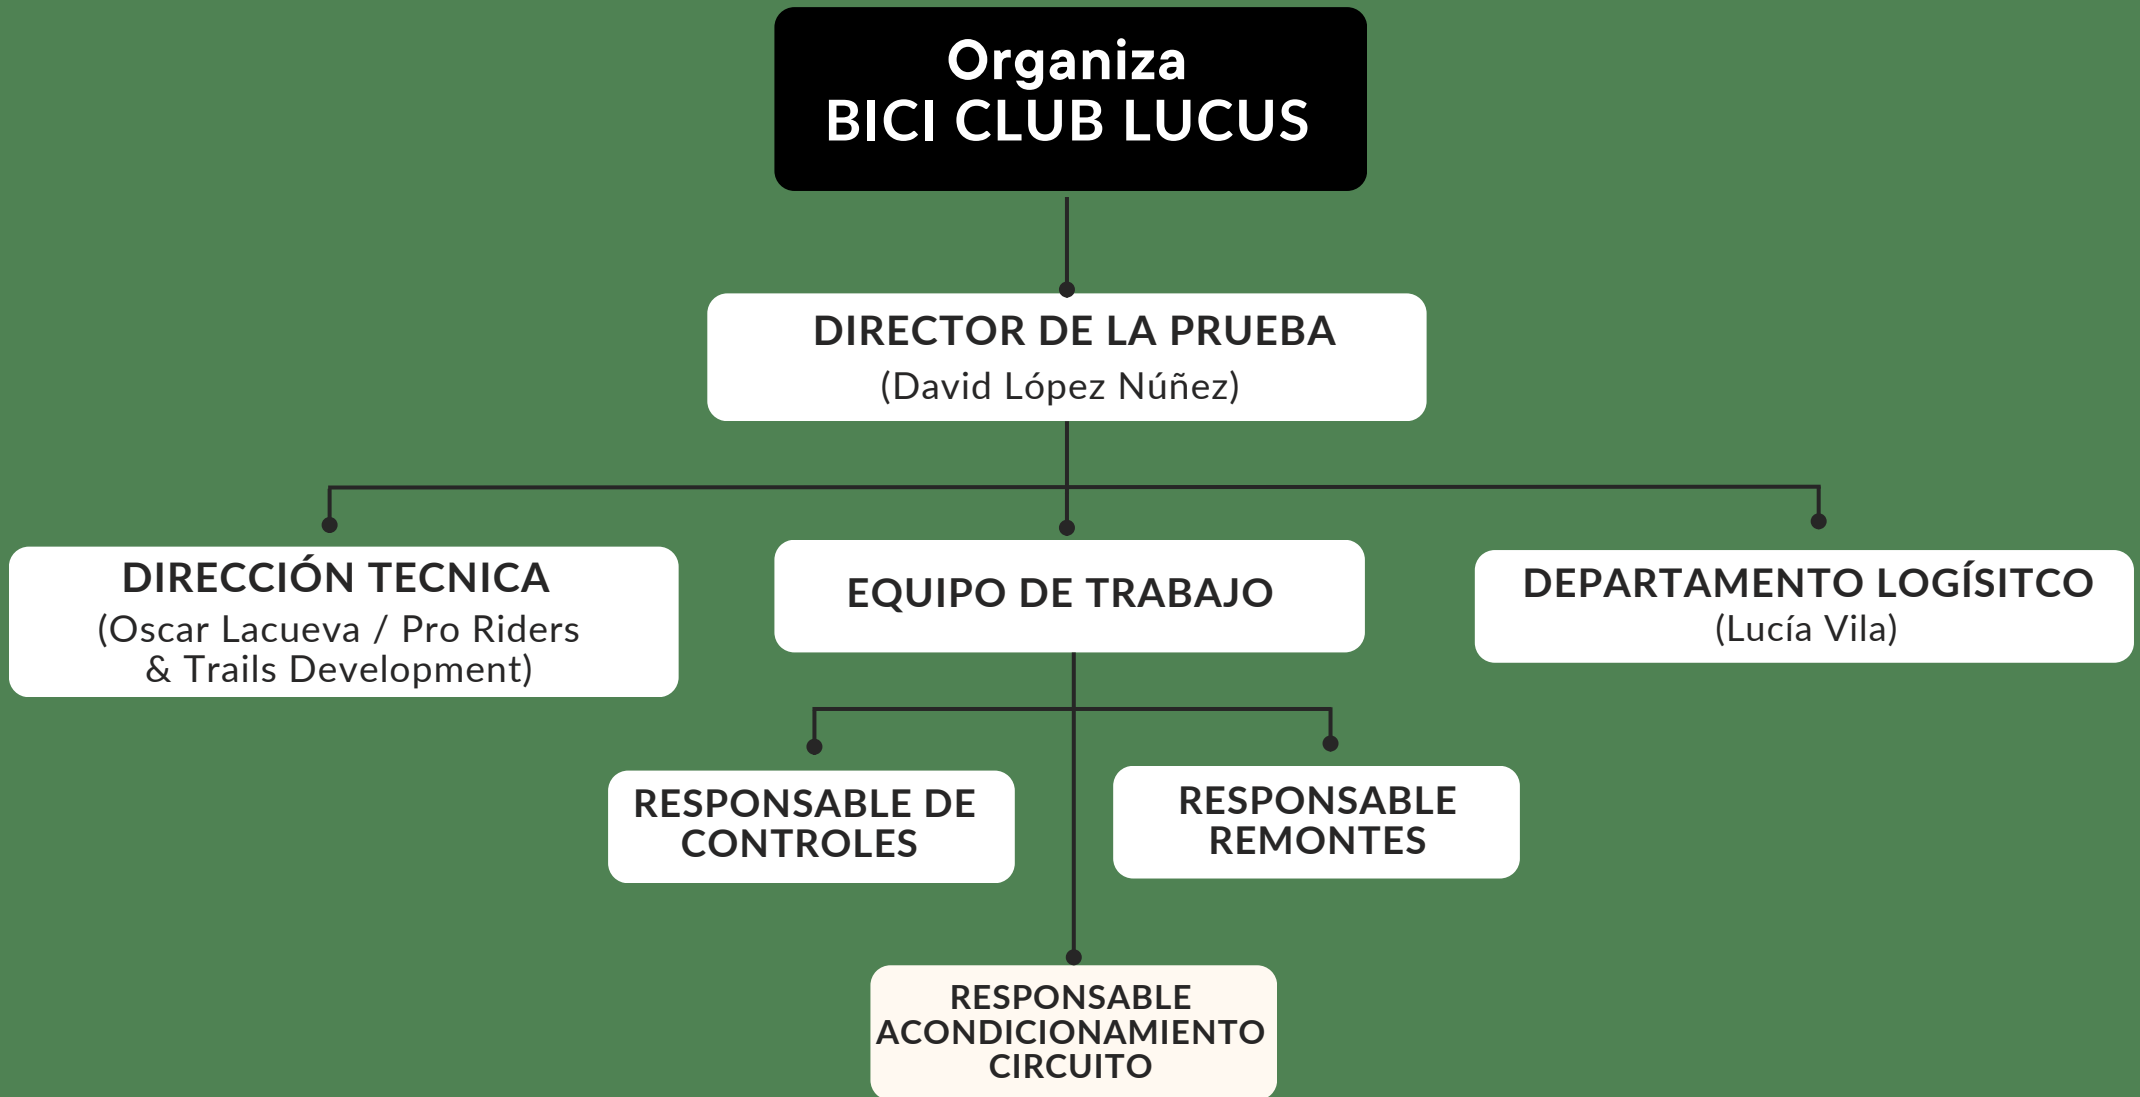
Organiza
BICI CLUB LUCUS

DIRECTOR DE LA PRUEBA
(David López Núñez)

DIRECCIÓN TECNICA
(Oscar Lacueva / Pro Riders & Trails Development)

EQUIPO DE TRABAJO

DEPARTAMENTO LOGÍSITCO
(Lucía Vila)

RESPONSABLE DE CONTROLES

RESPONSABLE REMONTES

RESPONSABLE ACONDICIONAMIENTO CIRCUITO